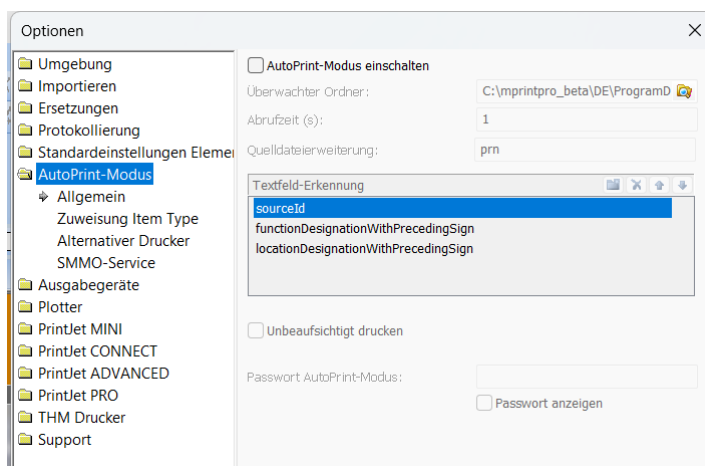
Optionen

Umgebung
Importieren
Ersetzungen
Protokollierung
Standardeinstellungen Elemen
AutoPrint-Modus
Allgemein
Zuweisung Item Type
Alternativer Drucker
SMMO-Service
Ausgabegeräte
Plotter
PrintJet MINI
PrintJet CONNECT
PrintJet ADVANCED
PrintJet PRO
THM Drucker
Support

AutoPrint-Modus einschalten
Überwachter Ordner: C:\mprintpro_beta\DE\ProgramD
Abrufzeit (s): 1
Quelldateierweiterung: prn
Textfeld-Erkennung
sourceId
functionDesignationWithPrecedingSign
locationDesignationWithPrecedingSign
Unbeaufsichtigt drucken
Passwort AutoPrint-Modus:
Passwort anzeigen